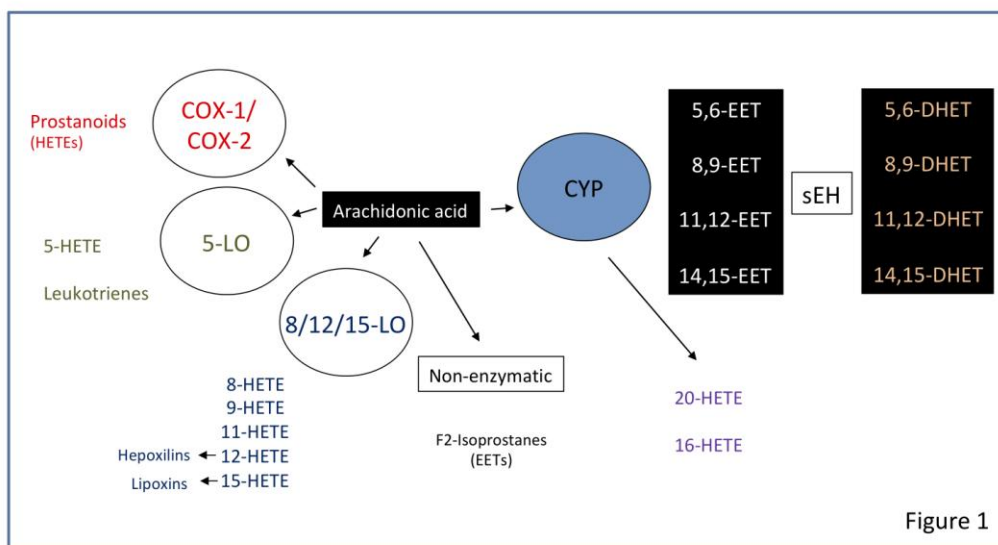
Prostanoids
(HETEs)

COX-1/
COX-2

Arachidonic acid

5-HETE

5-LO

Leukotrienes

8/12/15-LO

8-HETE
9-HETE
11-HETE
Hepoxilins 12-HETE
Lipoxins 15-HETE

Non-enzymatic

F2-Isoprostanes
(EETs)

CYP

5,6-EET
8,9-EET
11,12-EET
14,15-EET

sEH

5,6-DHET
8,9-DHET
11,12-DHET
14,15-DHET

20-HETE

16-HETE

Figure 1